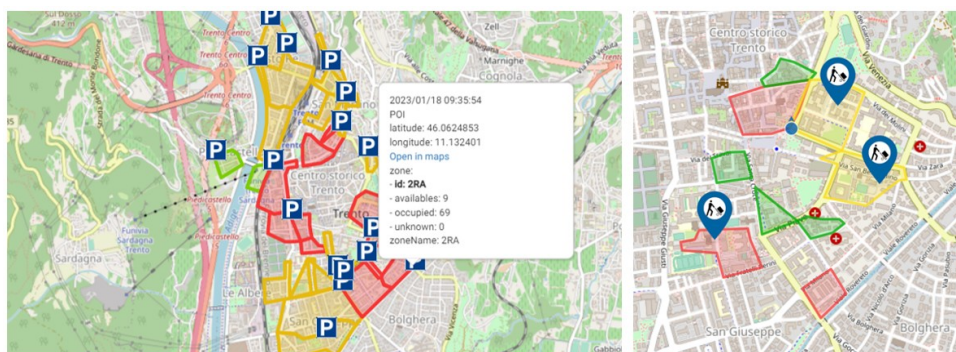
Sul Dosso 417 m

Galleria di Trento

Trento Centro

Trento Centro

Zell

Marnighe

Cognola

Centro storico Trento

Trento

Funivia Sardagna Trento

Sardagna

Piedicastello

Piedicastello

Le Albere

Bolghera

2023/01/18 09:35:54
POI
latitude: 46.0624853
longitude: 11.132401
Open in maps
zone:
- id: 2RA
- availables: 9
- occupied: 69
- unknown: 0
zoneName: 2RA

Centro storico Trento

Via Venezia

Via Giuseppe Giusti

San Giuseppe

Bolghera